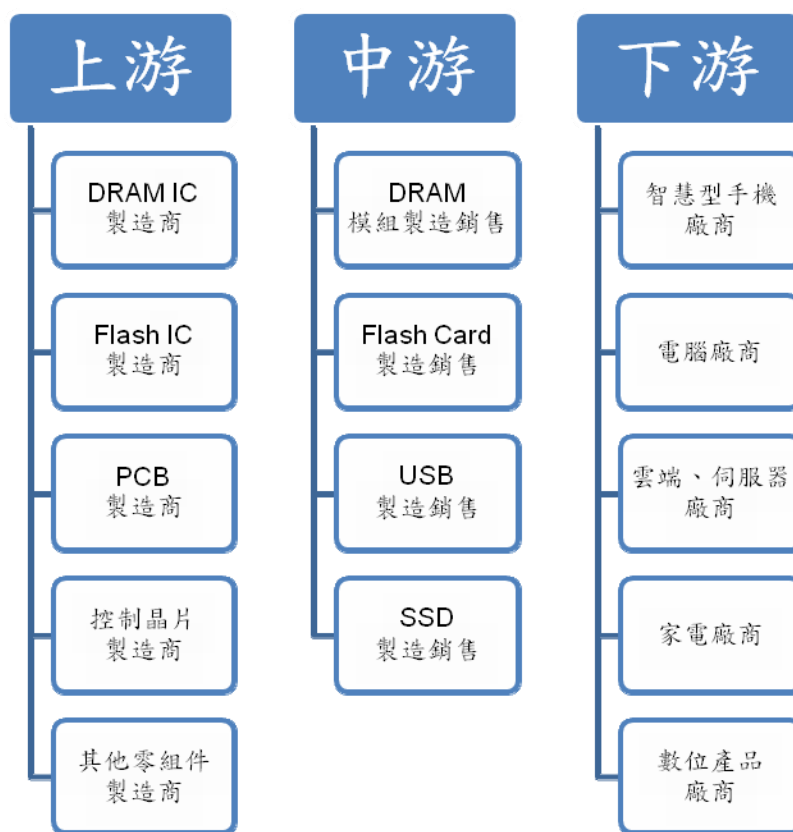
上游

DRAM IC 製造商

Flash IC 製造商

PCB 製造商

控制晶片 製造商

其他零組件 製造商

中游

DRAM 模組製造銷售

Flash Card 製造銷售

USB 製造銷售

SSD 製造銷售

下游

智慧型手機 廠商

電腦廠商

雲端、伺服器 廠商

家電廠商

數位產品 廠商